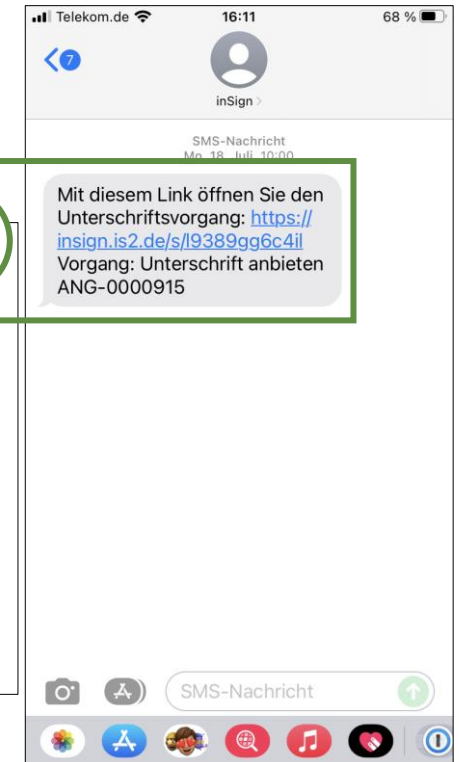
Telekom.de 16:11 68 %

7

inSign

SMS-Nachricht
Mo. 18. Juli 10:00

Mit diesem Link öffnen Sie den Unterschriftsvorgang: https://insign.is2.de/s/l9389gg6c4il
Vorgang: Unterschrift anbieten ANG-0000915

SMS-Nachricht